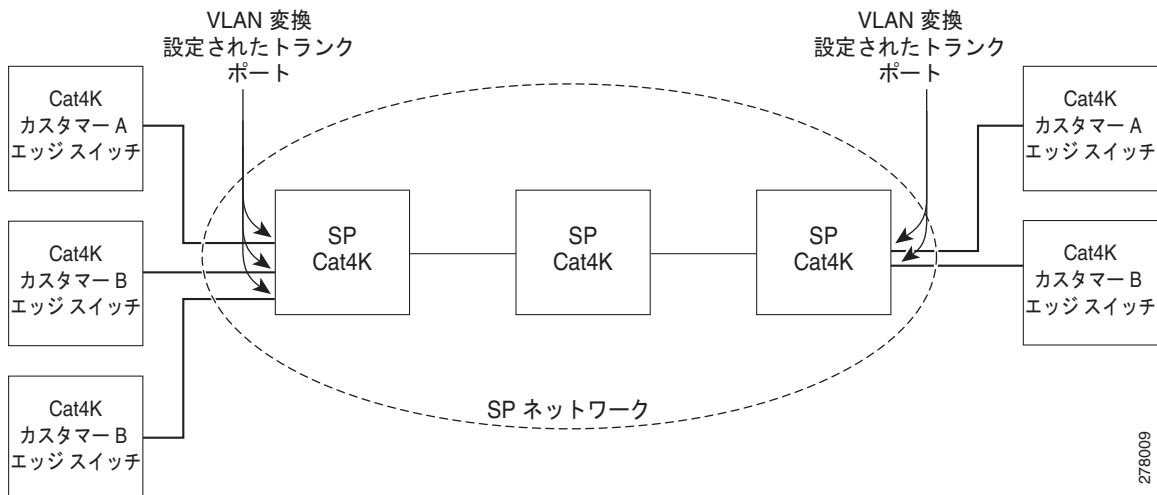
VLAN 変換
設定されたトランク
ポート

VLAN 変換
設定されたトランク
ポート

Cat4K
カスタマー A
エッジ スイッチ

Cat4K
カスタマー B
エッジ スイッチ

Cat4K
カスタマー B
エッジ スイッチ

SP
Cat4K

SP
Cat4K

SP
Cat4K

Cat4K
カスタマー A
エッジ スイッチ

Cat4K
カスタマー B
エッジ スイッチ

SP ネットワーク

278009